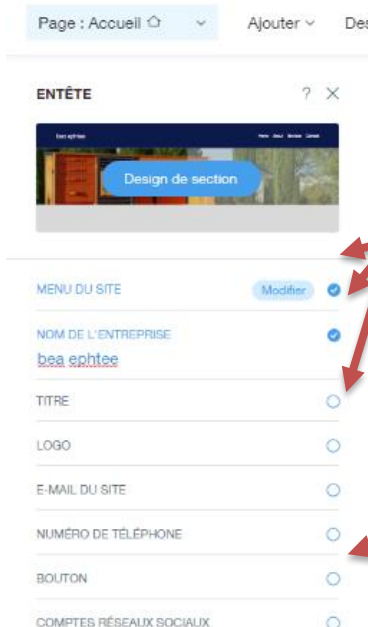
Page : Accueil ⌂ ⌄ Ajouter ⌄ Des

ENTÊTE ? ✕

bea ephtee

Design de section

MENU DU SITE Modifier

NOM DE L'ENTREPRISE
bea ephtee

TITRE

LOGO

E-MAIL DU SITE

NUMÉRO DE TÉLÉPHONE

BOUTON

COMPTES RÉSEAUX SOCIAUX